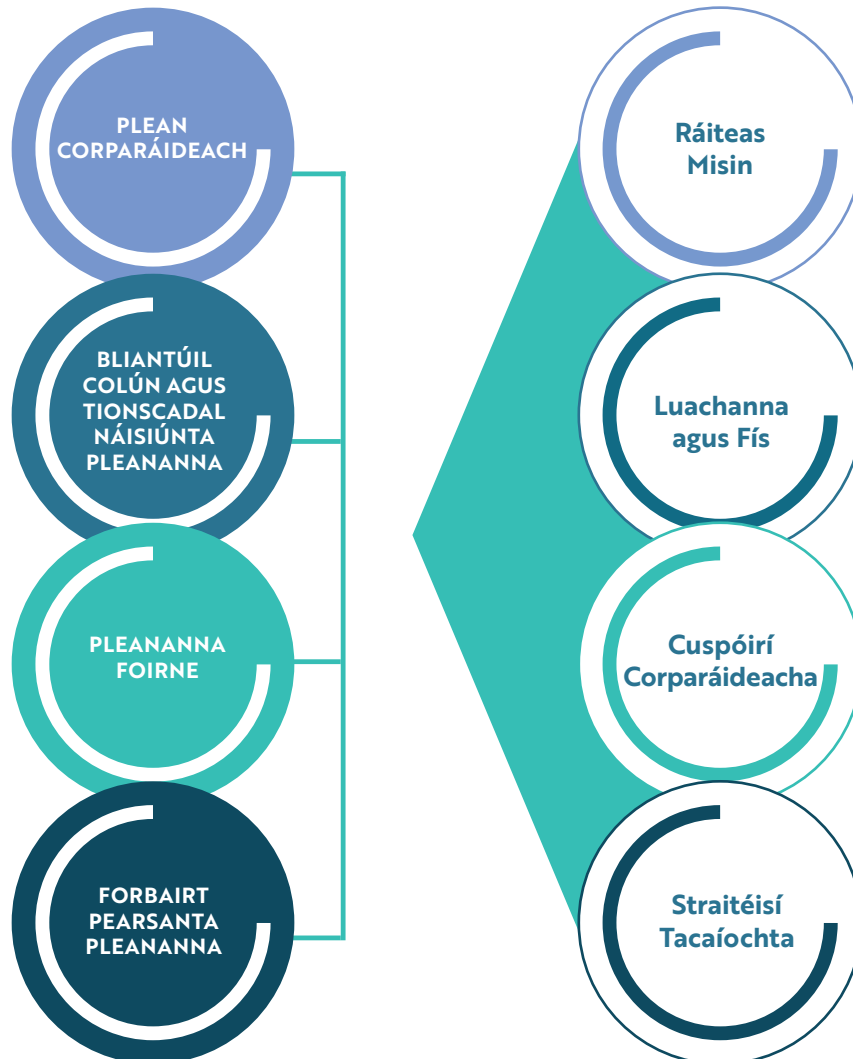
PLEAN CORPARÁIDEACH

BLIANTÚIL COLÚN AGUS TIONSCADAL NÁISIÚNTA PLEANANNA

PLEANANNA FOIRNE

FORBAIRT PEARSANTA PLEANANNA

Ráiteas Misin

Luachanna agus Fís

Cuspóirí Corparáideacha

Straitéisí Tacaíochta